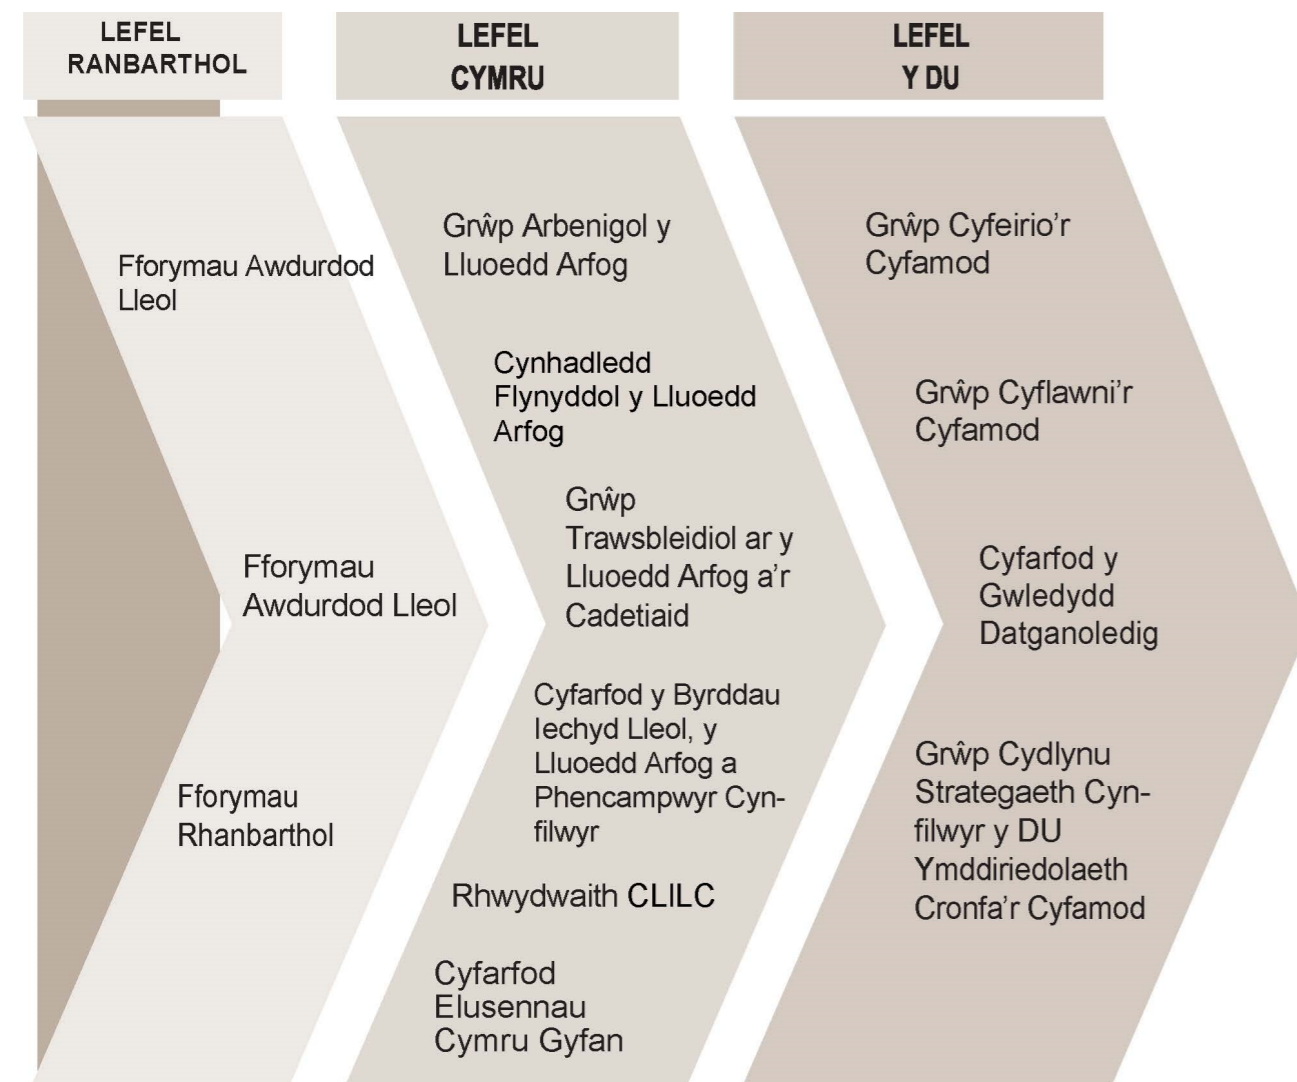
LEFEL RANBARTHOL

Fforymau Awdurdod Lleol

Fforymau Awdurdod Lleol

Fforymau Rhanbarthol

LEFEL CYMRU

Grŵp Arbenigol y Lluoedd Arfog

Cynhadledd Flynyddol y Lluoedd Arfog

Grŵp Trawsbleidiol ar y Lluoedd Arfog a'r Cadetiaid

Cyfarfod y Byrddau Iechyd Lleol, y Lluoedd Arfog a Phencampwyr Cyn-filwyr

Rhwydwaith CLILC

Cyfarfod Elusennau Cymru Gyfan

LEFEL Y DU

Grŵp Cyfeirio'r Cyfamod

Grŵp Cyflawni'r Cyfamod

Cyfarfod y Gwledydd Datganoledig

Grŵp Cydlynu Strategaeth Cyn-filwyr y DU Ymddiriedolaeth Cronfa'r Cyfamod